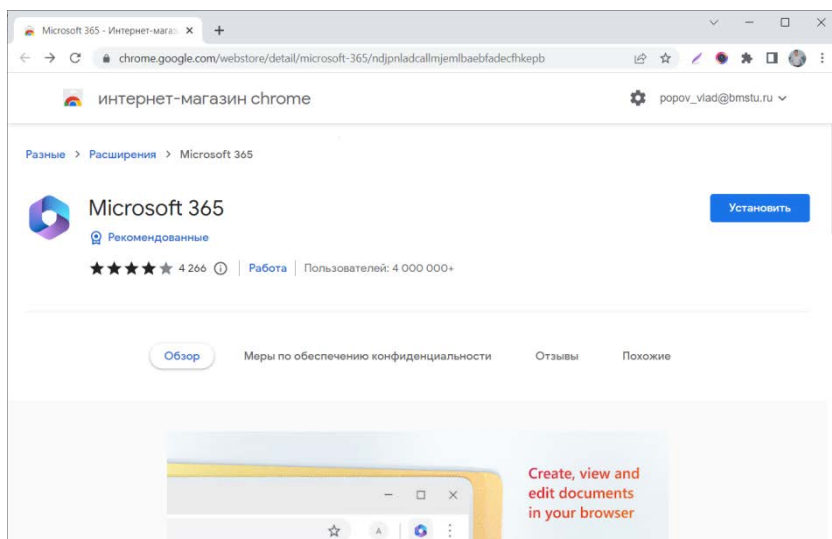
Microsoft 365 - Интернет-магаз ×
+

chrome.google.com/webstore/detail/microsoft-365/ndjpnladcallmjemlbaebfadecfhkepb

интернет-магазин chrome

popov_vlad@bmstu.ru

Разные > Расширения > Microsoft 365

Microsoft 365

Рекомендованные

4 266 | Работа | Пользователей: 4 000 000+

Установить

Обзор

Меры по обеспечению конфиденциальности

Отзывы

Похожие

Create, view and edit documents in your browser

A